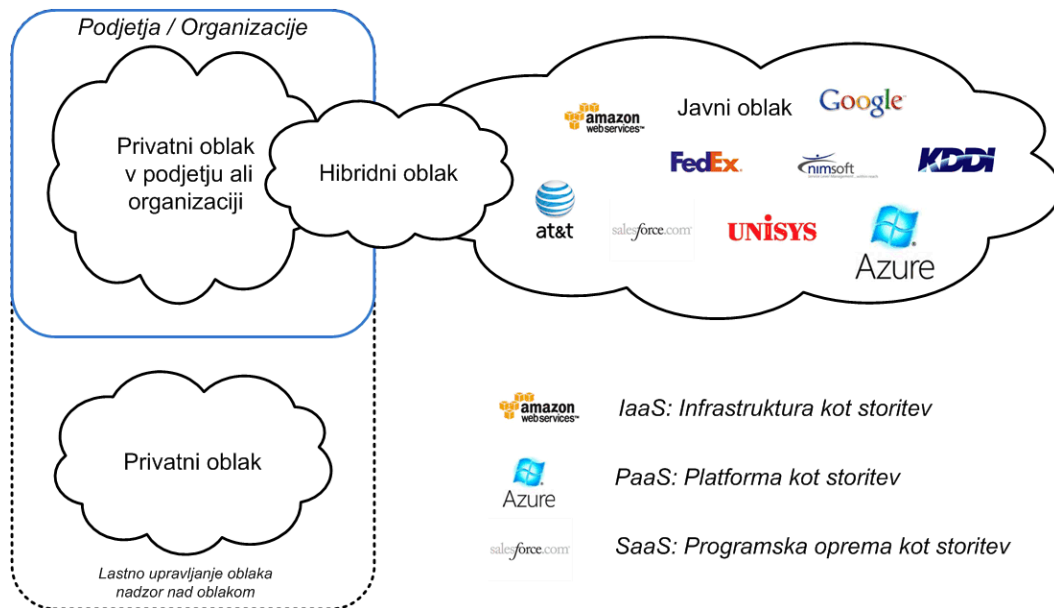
Podjetja / Organizacije

Privatni oblak v podjetju ali organizaciji

Hibridni oblak

amazon webservices™

Javni oblak

Google

FedEx.

nimsoft

KDDI

at&t

salesforce.com

UNISYS

Azure

Privatni oblak

Lastno upravljanje oblaka nadzor nad oblakom

amazon webservices™

IaaS: Infrastruktura kot storitev

Azure

PaaS: Platforma kot storitev

salesforce.com

SaaS: Programska oprema kot storitev